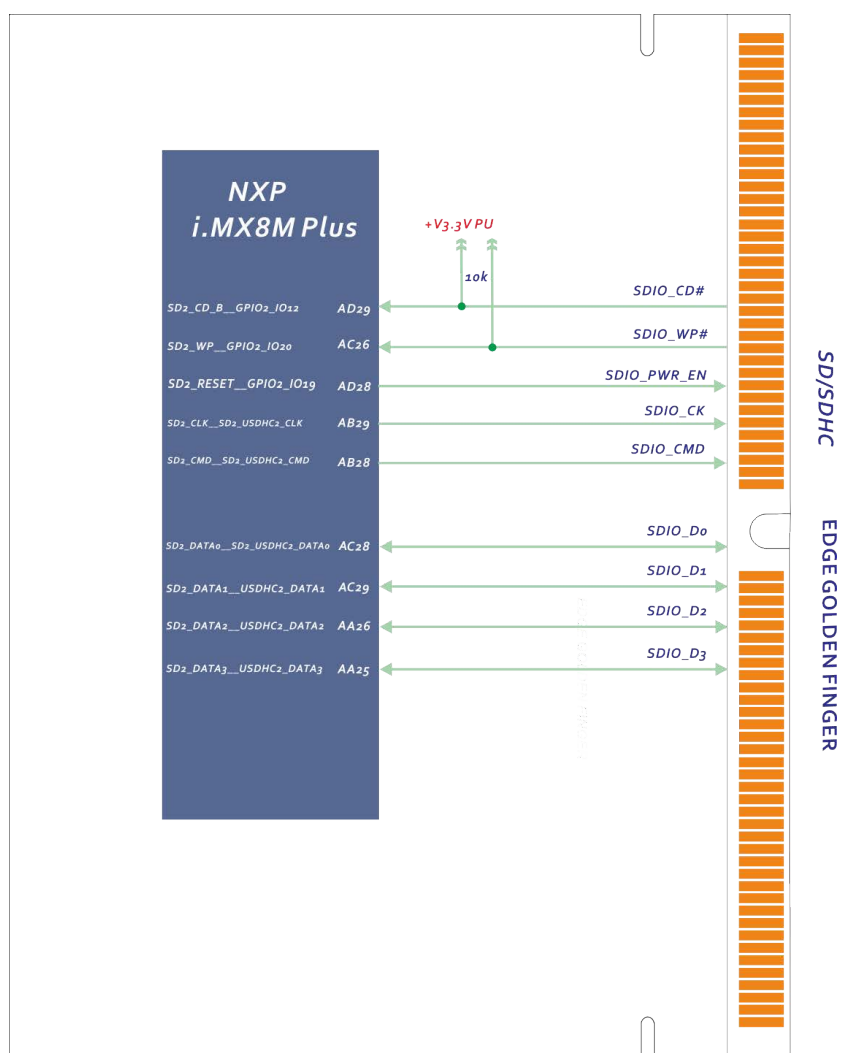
NXP
i.MX8M Plus

+V3.3V PU

10k

SD2_CD_B__GPIO2_IO12 AD29
SD2_WP__GPIO2_IO20 AC26
SD2_RESET__GPIO2_IO19 AD28
SD2_CLK__SD2_USDHC2_CLK AB29
SD2_CMD__SD2_USDHC2_CMD AB28

SD2_DATA0__SD2_USDHC2_DATA0 AC28
SD2_DATA1__USDHC2_DATA1 AC29
SD2_DATA2__USDHC2_DATA2 AA26
SD2_DATA3__USDHC2_DATA3 AA25

SDIO_CD#
SDIO_WP#
SDIO_PWR_EN
SDIO_CK
SDIO_CMD
SDIO_D0
SDIO_D1
SDIO_D2
SDIO_D3

SD/SDHC

EDGE GOLDEN FINGER